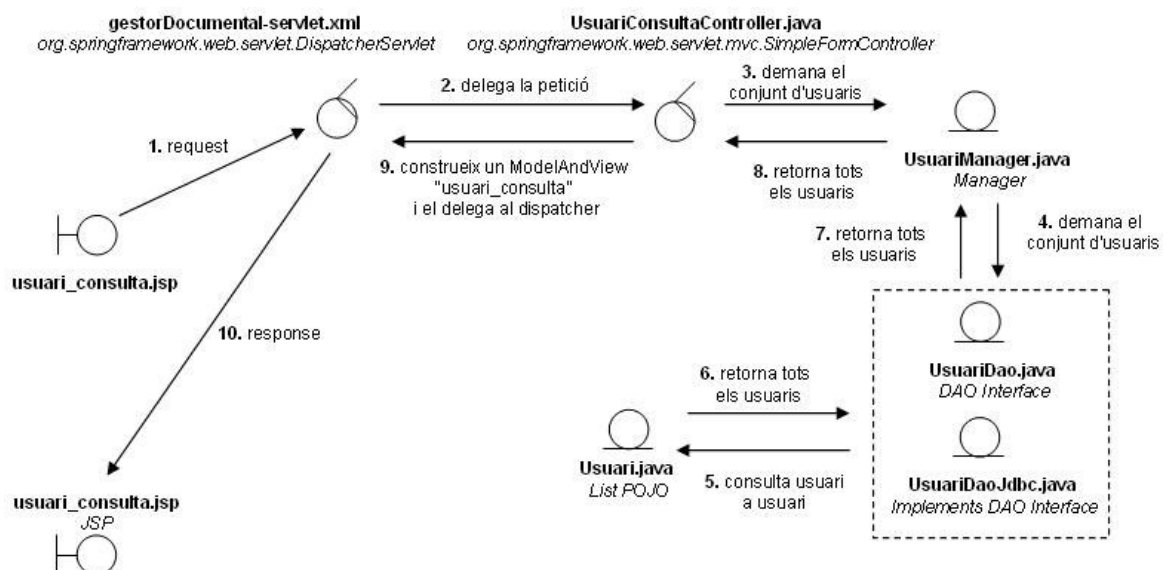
gestorDocumental-servlet.xml
org.springframework.web.servlet.DispatcherServlet

UsuariConsultaController.java
org.springframework.web.servlet.mvc.SimpleFormController

1. request

2. delega la petició

3. demana el conjunt d'usuaris

9. construeix un ModelAndView "usuari_consulta" i el delega al dispatcher

8. retorna tots els usuaris

UsuariManager.java
Manager

7. retorna tots els usuaris

4. demana el conjunt d'usuaris

usuari_consulta.jsp

10. response

6. retorna tots els usuaris

UsuariDao.java
DAO Interface

UsuariDaoJdbc.java
Implements DAO Interface

Usuari.java
List POJO

5. consulta usuari a usuari

usuari_consulta.jsp
JSP